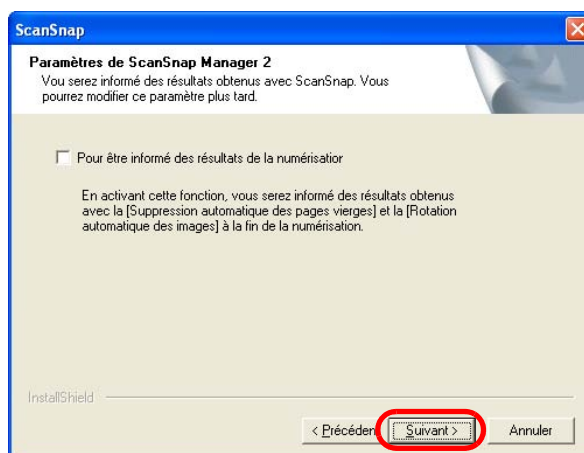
ScanSnap

Paramètres de ScanSnap Manager 2

Vous serez informé des résultats obtenus avec ScanSnap. Vous pourrez modifier ce paramètre plus tard.

Pour être informé des résultats de la numérisatior

En activant cette fonction, vous serez informé des résultats obtenus avec la [Suppression automatique des pages vierges] et la [Rotation automatique des images] à la fin de la numérisation.

InstallShield

< Précéden

Suivant >

Annuler